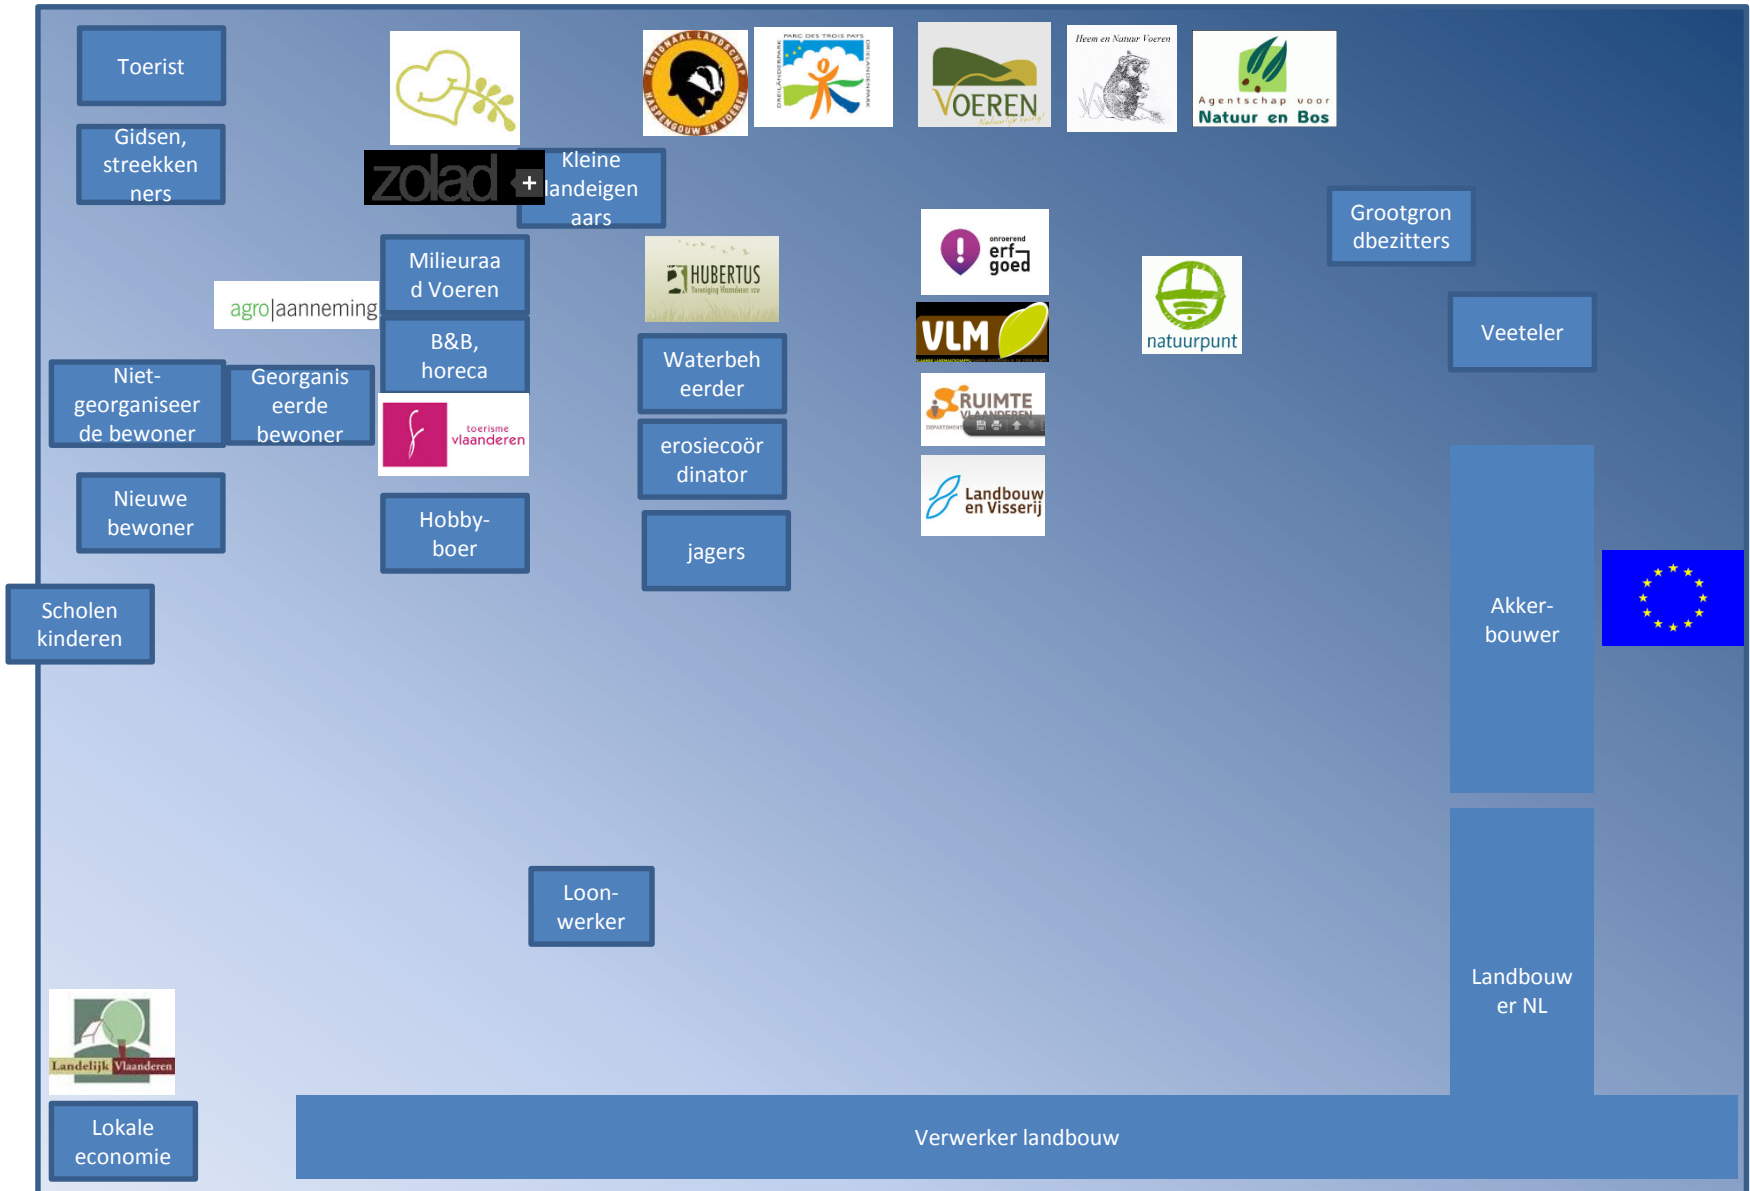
Toerist

Gidsen, streekkenners

zolad +

Kleine landeigenaars

REGIONAAL LANDSCHAP HASPENGOUW EN VOEREN

PARC DES TROIS PAYS DREILÄNDERPARK DRIELANDENPARK

VOEREN

Heem en Natuur Voeren

Agentschap voor Natuur en Bos

Grootgrondbezitters

Milieuraad Voeren

agro|aanneming

HUBERTUS

onroerend erfgoed

natuurpunt

VLM

Veeteler

B&B, horeca

Niet-georganiseerde bewoner

Georganiseerde bewoner

toerisme vlaanderen

Waterbeheerder

RUIMTE VLAANDEREN

erosiecoördinator

Landbouw en Visserij

Nieuwe bewoner

Hobby-boer

jagers

Akker-bouwer

Scholen kinderen

Loon-werker

Landbouwer NL

Landelijk Vlaanderen

Lokale economie

Verwerker landbouw